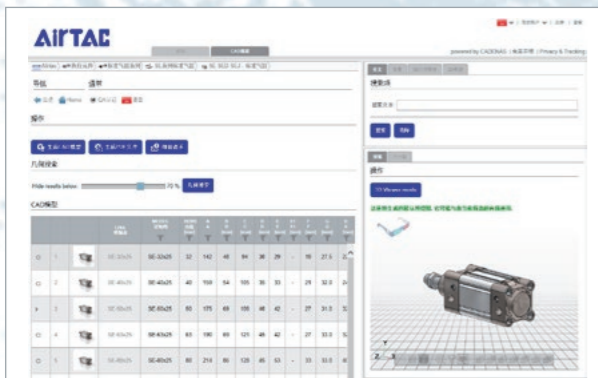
AIRTAC

CAD模型

powered by CADENAS | 隐私声明 | Privacy & Tracking

导航

语言

操作

几何搜索

Hide results below 70 %

CAD模型

| | | | | | | | | | | | | |
|---|---|---|---|---|---|---|---|---|---|---|---|---|
| ○ | 1 | | SE-32x25 | SE-32x25 | 32 | 142 | 48 | 94 | 38 | 29 | 18 | 27.5 |
| ○ | 2 | | SE-40x25 | SE-40x25 | 40 | 159 | 54 | 105 | 35 | 33 | 29 | 32.5 |
| ● | 3 | | SE-50x25 | SE-50x25 | 50 | 175 | 69 | 106 | 48 | 42 | 27 | 33.5 |
| ○ | 4 | | SE-63x25 | SE-63x25 | 63 | 190 | 69 | 121 | 48 | 42 | 27 | 33.5 |
| ○ | 5 | | SE-80x25 | SE-80x25 | 80 | 214 | 86 | 128 | 45 | 53 | 33 | 33.5 |

搜索

操作